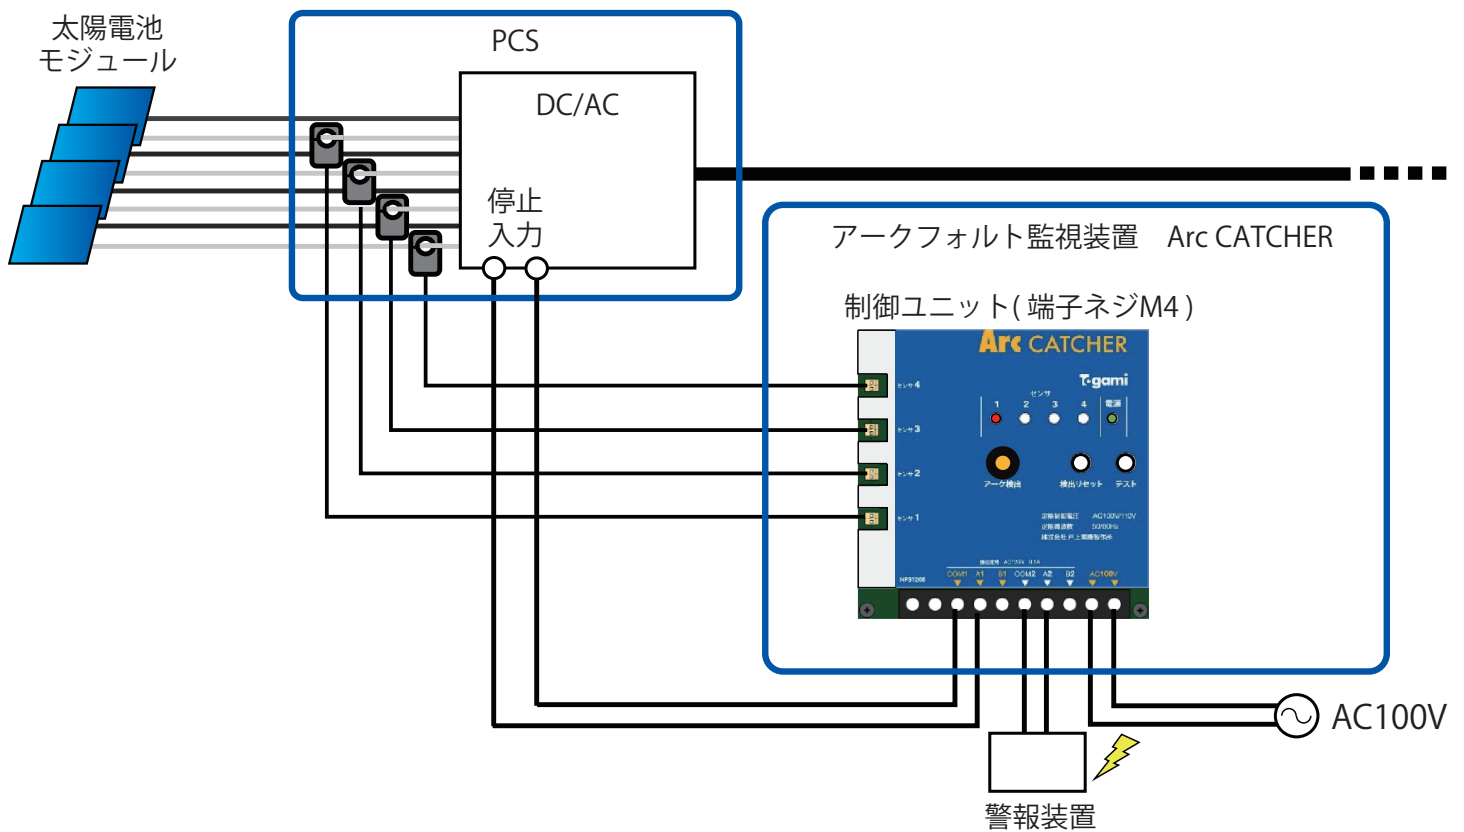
太陽電池
モジュール

PCS

DC/AC

停止
入力

アークフォルト監視装置　Arc CATCHER

制御ユニット(端子ネジM4)

Arc CATCHER

T-gami

センサ
1 2 3 4
電源

センサ4
センサ3
センサ2
センサ1

アーク検出
検出リセット
テスト

定格制御電圧 AC100V/110V
定格周波数 50/60Hz
株式会社 戸上電機製作所

NP31200

COM1 A1 B1 COM2 A2 B2 AC100V

AC100V

警報装置